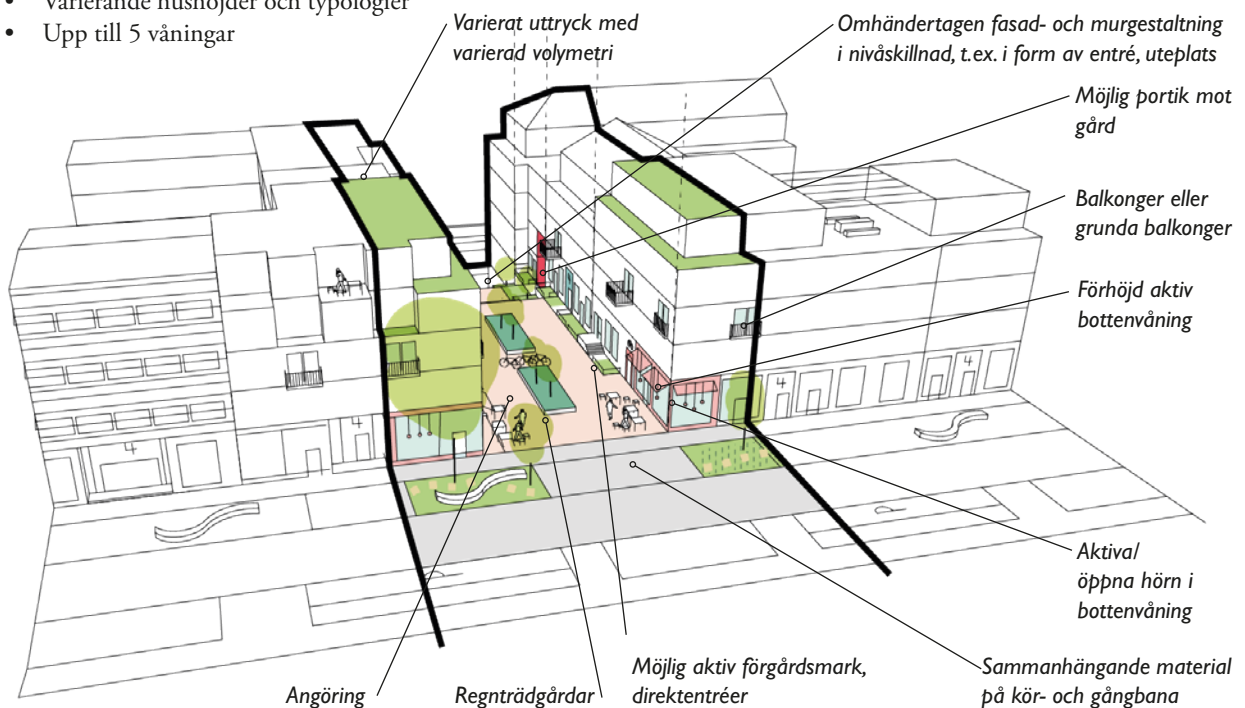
• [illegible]
• Upp till 5 våningar

Varierat uttryck med varierad volymetri

Omhändertagen fasad- och murgestaltning i nivåskillnad, t.ex. i form av entré, uteplats

Möjlig portik mot gård

Balkonger eller grunda balkonger

Förhöjd aktiv bottenvåning

Aktiva/ öppna hörn i bottenvåning

Sammanhängande material på kör- och gångbana

Möjlig aktiv förgårdsmark, direktentréer

Regnträdgårdar

Angöring